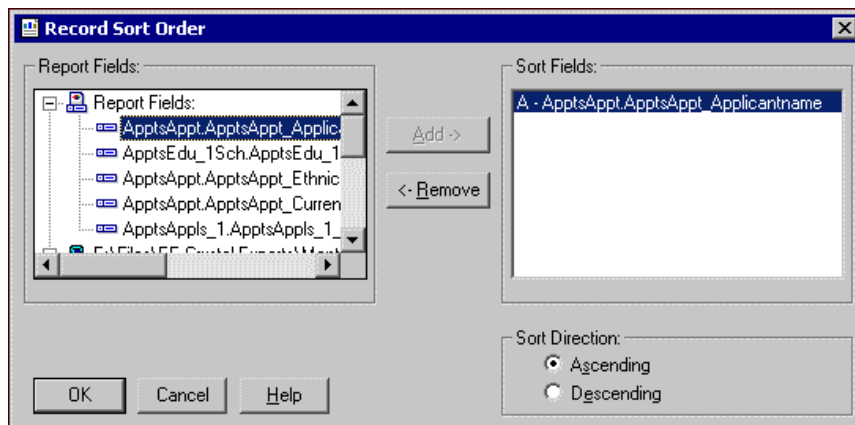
Record Sort Order

Report Fields:

Report Fields:
ApptsAppt.ApptsAppt_Applica
ApptsEdu_1Sch.ApptsEdu_1
ApptsAppt.ApptsAppt_Ethnic
ApptsAppt.ApptsAppt_Curren
ApptsAppls_1.ApptsAppls_1_
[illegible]

Add ->
<- Remove

Sort Fields:
A - ApptsAppt.ApptsAppt_Applicantname

Sort Direction:
Ascending
Descending

OK
Cancel
Help